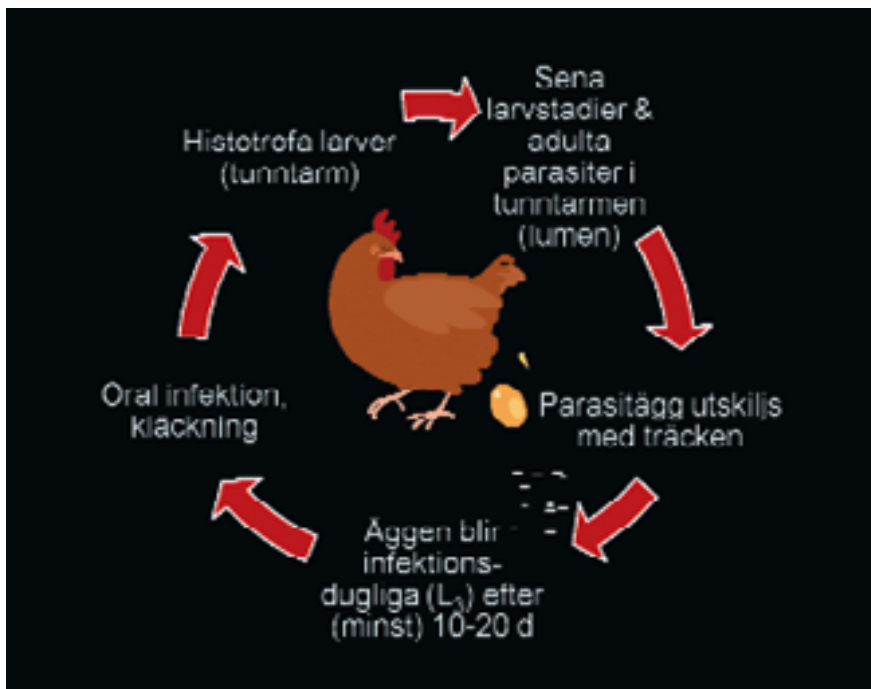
Histotrofa larver (tunntarm)

Sena larvstadier & adulta parasiter i tunntarmen (lumen)

Parasitägg utskiljs med träcken

Äggen blir infektionsdugliga ($L_3$) efter (minst) 10-20 d

Oral infektion, kläckning